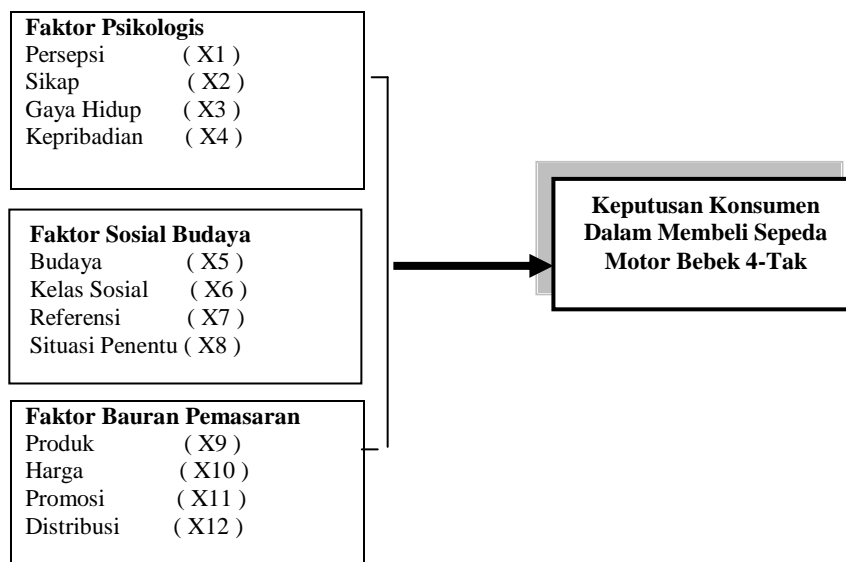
**Faktor Psikologis**
Persepsi ( X1 )
Sikap ( X2 )
Gaya Hidup ( X3 )
Kepribadian ( X4 )

**Faktor Sosial Budaya**
Budaya ( X5 )
Kelas Sosial ( X6 )
Referensi ( X7 )
Situasi Penentu ( X8 )

**Faktor Bauran Pemasaran**
Produk ( X9 )
Harga ( X10 )
Promosi ( X11 )
Distribusi ( X12 )

**Keputusan Konsumen Dalam Membeli Sepeda Motor Bebek 4-Tak**